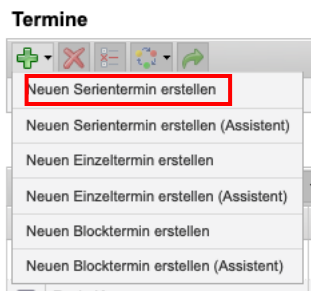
Termine

Neuen Serientermin erstellen

Neuen Serientermin erstellen (Assistent)

Neuen Einzeltermin erstellen

Neuen Einzeltermin erstellen (Assistent)

Neuen Blocktermin erstellen

Neuen Blocktermin erstellen (Assistent)